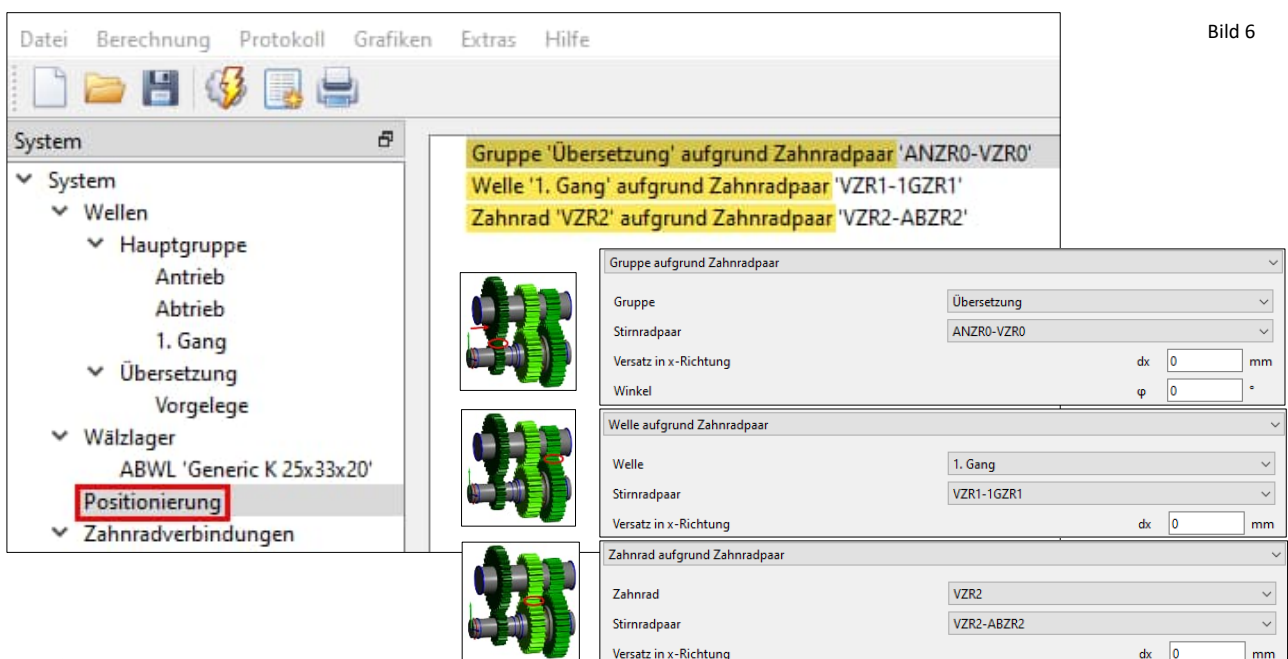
Datei Berechnung Protokoll Grafiken Extras Hilfe

Bild 6

System

System
Wellen
Hauptgruppe
Antrieb
Abtrieb
1. Gang
Übersetzung
Vorgelege
Wälzlager
ABWL 'Generic K 25x33x20'
Positionierung
Zahnradverbindungen

Gruppe 'Übersetzung' aufgrund Zahnradpaar 'ANZR0-VZR0'
Welle '1. Gang' aufgrund Zahnradpaar 'VZR1-1GZR1'
Zahnrad 'VZR2' aufgrund Zahnradpaar 'VZR2-ABZR2'

Gruppe aufgrund Zahnradpaar
Gruppe Übersetzung
Stirnradpaar ANZR0-VZR0
Versatz in x-Richtung dx 0 mm
Winkel φ 0 °

Welle aufgrund Zahnradpaar
Welle 1. Gang
Stirnradpaar VZR1-1GZR1
Versatz in x-Richtung dx 0 mm

Zahnrad aufgrund Zahnradpaar
Zahnrad VZR2
Stirnradpaar VZR2-ABZR2
Versatz in x-Richtung dx 0 mm